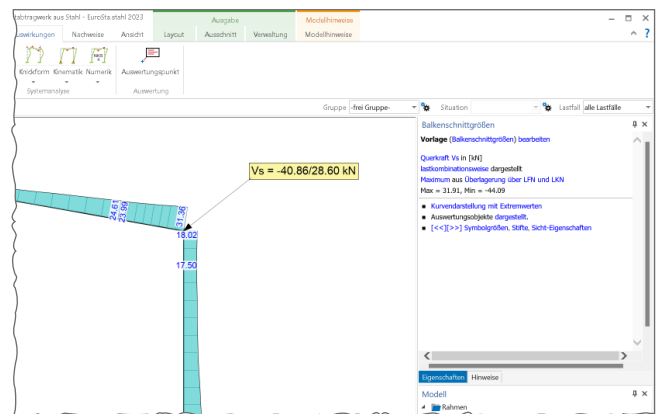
tabtragwerk aus Stahl - EuroSta.stahl 2023

Ausgabe | Modellhinweise

Auswirkungen | Nachweise | Ansicht | Layout | Ausschnitt | Verwaltung | Modellhinweise

Knickform | Kinematik | Numerik | Auswertungspunkt

Systemanalyse | Auswertung

Gruppe | -frei Gruppe- | Situation | Lastfall | alle Lastfälle

Vs = -40.86/28.60 kN

24.61
23.99
31.36
18.02
17.50

Balkenschnittgrößen

Vorlage (Balkenschnittgrößen) bearbeiten

Querkraft Vs in [kN]
lastkombinationsweise dargestellt
Maximum aus Überlagerung über LFN und LKN
Max = 31.91, Min = -44.09

■ Kurvendarstellung mit Extremwerten
■ Auswertungsobjekte dargestellt.
■ [<<][>>] Symbolgrößen, Stifte, Sicht-Eigenschaften

Eigenschaften | Hinweise

Modell

Rahmen